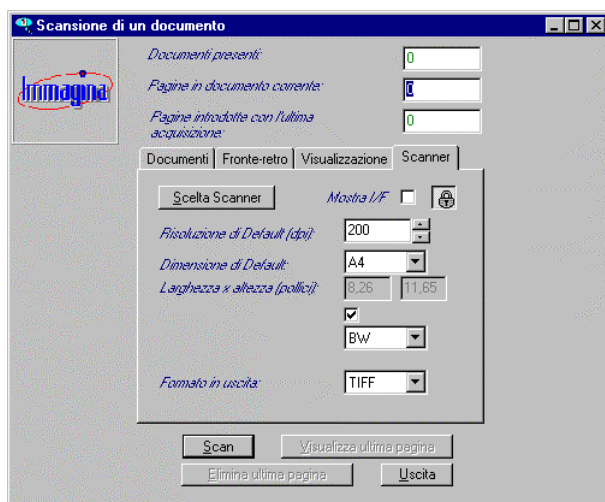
Scansione di un documento

Immagina

Documenti presenti: 0

Pagine in documento corrente: 0

Pagine introdotte con l'ultima acquisizione: 0

Documenti | Fronte-retro | Visualizzazione | Scanner

Scelta Scanner

Mostra I/F

Risoluzione di Default (dpi): 200

Dimensione di Default: A4

Larghezza x altezza (pollici): 8,26 11,65

BW

Formato in uscita: TIFF

Scan

Visualizza ultima pagina

Elimina ultima pagina

Uscita